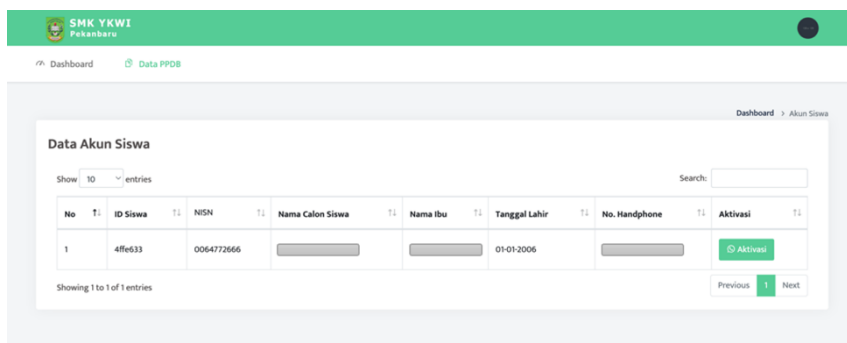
SMK YKWI
Pekanbaru

Dashboard Data PPDB

Dashboard > Akun Siswa

Data Akun Siswa

Show 10 entries

Search:

| No | ID Siswa | NISN | Nama Calon Siswa | Nama Ibu | Tanggal Lahir | No. Handphone | Aktivasi |
|---|---|---|---|---|---|---|---|
| 1 | 4ffe633 | 0064772666 | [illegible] | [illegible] | 01-01-2006 | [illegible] | Aktivasi |

Showing 1 to 1 of 1 entries

Previous 1 Next